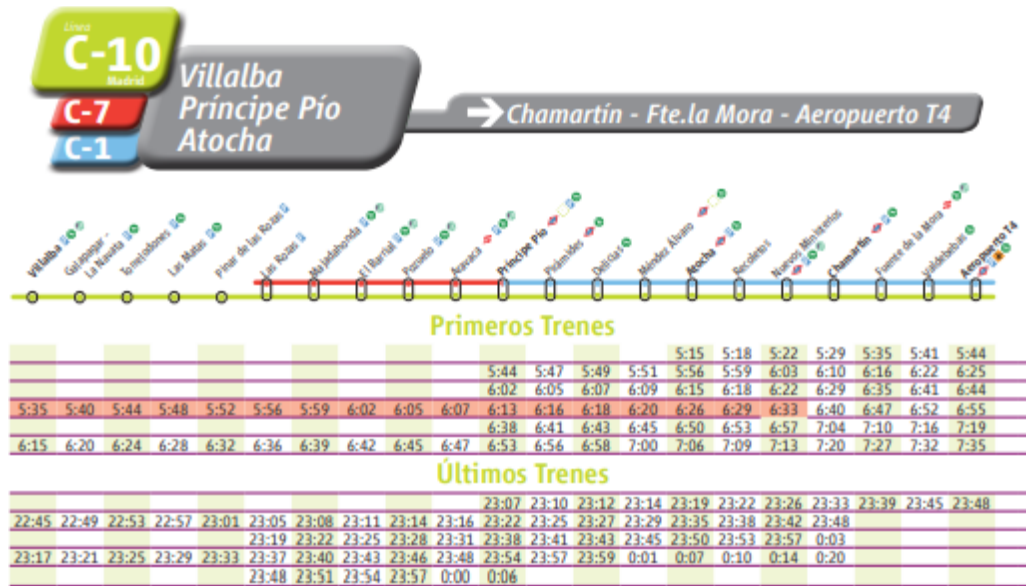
Línea
C-10
Madrid
C-7
C-1
Villalba
Príncipe Pío
Atocha
Chamartín - Fte.la Mora - Aeropuerto T4

Villalba
Galapagar - La Navata
Torrelodones
Las Matas
Pinar de las Rozas
Las Rozas
Majadahonda
El Barrial
Pozuelo
Aravaca
Príncipe Pío
Pirámides
Delicias
Méndez Álvaro
Atocha
Recoletos
Nuevos Ministerios
Chamartín
Fuente de la Mora
Valdebebas
Aeropuerto T4

Primeros Trenes

| | | | | | | | | | | | | | | | | | | | | |
|---|---|---|---|---|---|---|---|---|---|---|---|---|---|---|---|---|---|---|---|---|
| | | | | | | | | | | | | | | 5:15 | 5:18 | 5:22 | 5:29 | 5:35 | 5:41 | 5:44 |
| | | | | | | | | | | 5:44 | 5:47 | 5:49 | 5:51 | 5:56 | 5:59 | 6:03 | 6:10 | 6:16 | 6:22 | 6:25 |
| | | | | | | | | | | 6:02 | 6:05 | 6:07 | 6:09 | 6:15 | 6:18 | 6:22 | 6:29 | 6:35 | 6:41 | 6:44 |
| 5:35 | 5:40 | 5:44 | 5:48 | 5:52 | 5:56 | 5:59 | 6:02 | 6:05 | 6:07 | 6:13 | 6:16 | 6:18 | 6:20 | 6:26 | 6:29 | 6:33 | 6:40 | 6:47 | 6:52 | 6:55 |
| | | | | | | | | | | 6:38 | 6:41 | 6:43 | 6:45 | 6:50 | 6:53 | 6:57 | 7:04 | 7:10 | 7:16 | 7:19 |
| 6:15 | 6:20 | 6:24 | 6:28 | 6:32 | 6:36 | 6:39 | 6:42 | 6:45 | 6:47 | 6:53 | 6:56 | 6:58 | 7:00 | 7:06 | 7:09 | 7:13 | 7:20 | 7:27 | 7:32 | 7:35 |

Últimos Trenes

| | | | | | | | | | | | | | | | | | | | | |
|---|---|---|---|---|---|---|---|---|---|---|---|---|---|---|---|---|---|---|---|---|
| | | | | | | | | | | 23:07 | 23:10 | 23:12 | 23:14 | 23:19 | 23:22 | 23:26 | 23:33 | 23:39 | 23:45 | 23:48 |
| 22:45 | 22:49 | 22:53 | 22:57 | 23:01 | 23:05 | 23:08 | 23:11 | 23:14 | 23:16 | 23:22 | 23:25 | 23:27 | 23:29 | 23:35 | 23:38 | 23:42 | 23:48 | | | |
| | | | | | 23:19 | 23:22 | 23:25 | 23:28 | 23:31 | 23:38 | 23:41 | 23:43 | 23:45 | 23:50 | 23:53 | 23:57 | 0:03 | | | |
| 23:17 | 23:21 | 23:25 | 23:29 | 23:33 | 23:37 | 23:40 | 23:43 | 23:46 | 23:48 | 23:54 | 23:57 | 23:59 | 0:01 | 0:07 | 0:10 | 0:14 | 0:20 | | | |
| | | | | | 23:48 | 23:51 | 23:54 | 23:57 | 0:00 | 0:06 | | | | | | | | | | |